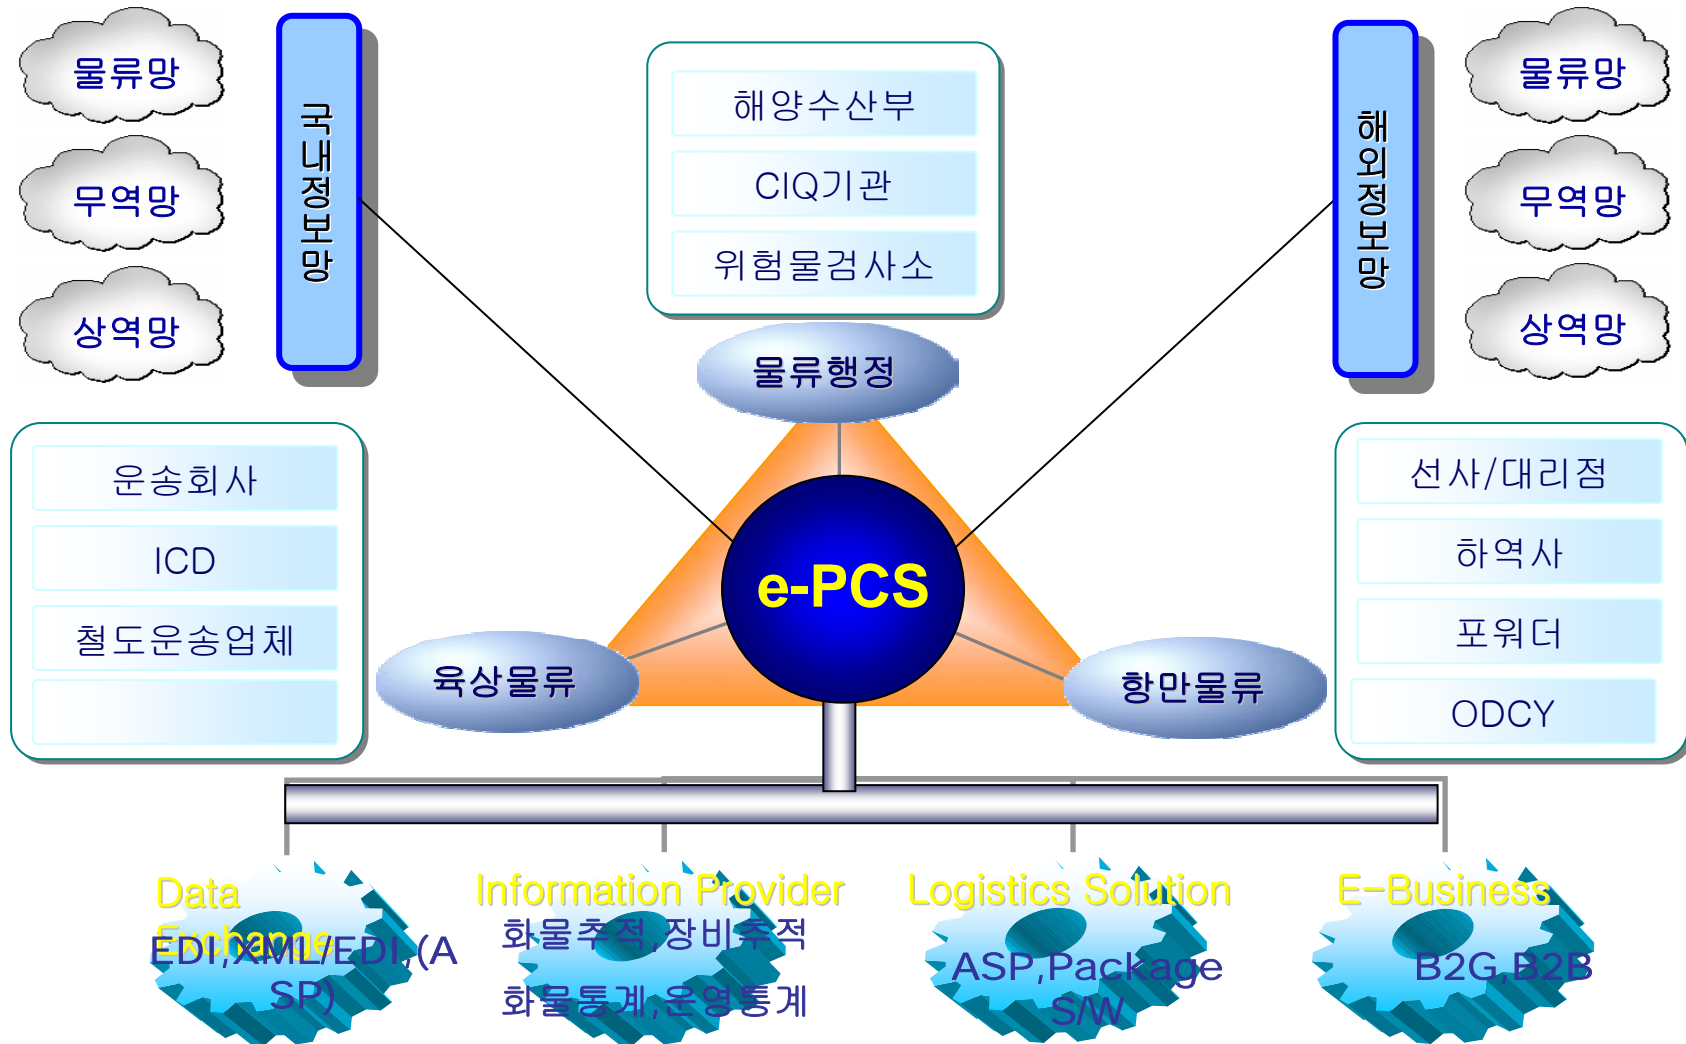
물류망

무역망

상역망

국내정보망

해양수산부

CIQ기관

위험물검사소

해외정보망

물류망

무역망

상역망

물류행정

운송회사

ICD

철도운송업체

e-PCS

선사/대리점

하역사

포워더

ODCY

육상물류

항만물류

Data Exchange

EDI,XML/EDI,(ASP)

Information Provider

화물추적,장비추적

화물통계,운영통계

Logistics Solution

ASP,Package S/W

E-Business

B2G,B2B